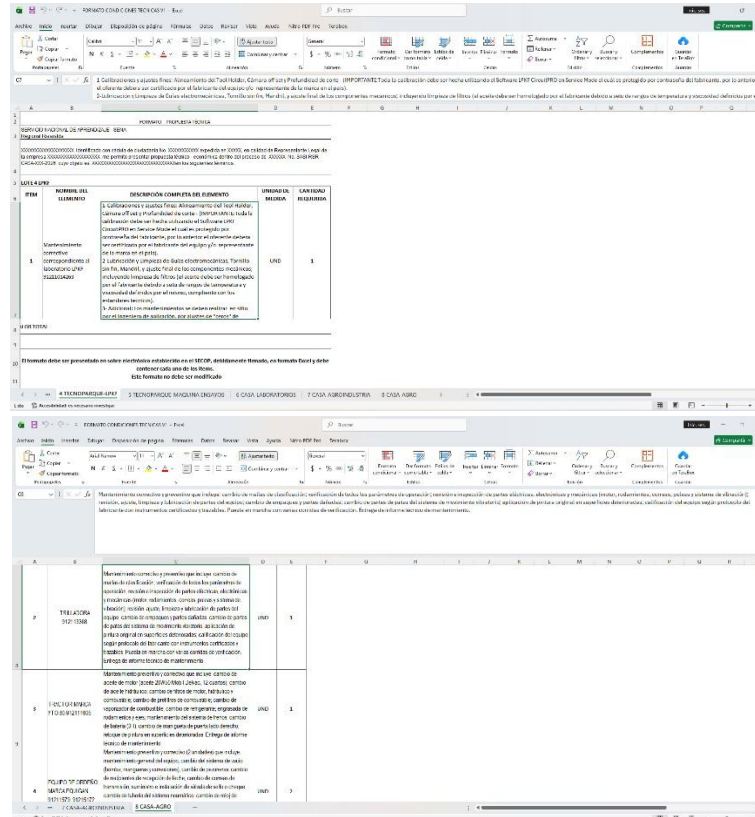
FORMATO COND C ONES TECN CAS V - Excel

Archivo Inicio Insertar Dibujar Disposición de página Fórmulas Datos Revisar Vista Ayuda Nitro PDF Pro Tarjetas

C7 1. Calibraciones y ajustes finos: Alineamiento del Tool Holder, Cámara offset y Profundidad de corte. (IMPORTANTE: Toda la calibración debe ser hecha utilizando el Software LPKF CircuitPRO en Service Mode el cual es protegido por contraseña del fabricante, por lo anterior el oferente deberá ser certificado por el fabricante del equipo y/o representante de la marca en el país). 2. Lubricación y limpieza de Guías electromecánicas, Tornillo sin fin, Mandril, y ajuste final de los componentes mecánicos; incluyendo limpieza de filtros (el aceite debe ser homologado por el fabricante debido a sus rangos de temperatura y viscosidad definidos por el fabricante

FORMATO PROPUESTA TÉCNICA

SERVICIO NACIONAL DE APRENDIZAJE SENA
Regional Risaralda

XXXXXXXXXXXXXXXXX identificado con cédula de ciudadanía No. XXXXXXXXXX expedida en XXXXX, en calidad de Representante Legal de la empresa XXXXXXXXXXXXXXXXXXXX, me permito presentar propuesta técnico - económica dentro del proceso de XXXXXX. No. SMB REF CASA-XXX-2019, cuyo objeto es: XXXXXXXXXXXXXXXXXXXXXXXXXXXX en los siguientes términos:

LOTE 4 LPKF

| ITEM | NOMBRE DEL ELEMENTO | DESCRIPCIÓN COMPLETA DEL ELEMENTO | UNIDAD DE MEDIDA | CANTIDAD REQUERIDA |
|---|---|---|---|---|
| 1 | Mantenimiento correctivo correspondiente al laboratorio LPKF 9120104260 | 1. Calibraciones y ajustes finos: Alineamiento del Tool Holder, Cámara offset y Profundidad de corte. (IMPORTANTE: Toda la calibración debe ser hecha utilizando el Software LPKF CircuitPRO en Service Mode el cual es protegido por contraseña del fabricante, por lo anterior el oferente deberá ser certificado por el fabricante del equipo y/o representante de la marca en el país). 2. Lubricación y limpieza de Guías electromecánicas, Tornillo sin fin, Mandril, y ajuste final de los componentes mecánicos; incluyendo limpieza de filtros (el aceite debe ser homologado por el fabricante debido a sus rangos de temperatura y viscosidad definidos por los estándares técnicos). 3. Adicional a los mantenimientos se deberá realizar: en sitio con el laboratorio de soldadura, por ajuste de "tiempo" de | UND | 1 |

SUBTOTAL

El formato debe ser presentado en sobre electrónico establecido en el SECOP, debidamente firmado, en formato Excel y debe contener cada uno de los ítems.
Este formato no debe ser modificado

4 TECNOPARQUE-LPKF | 5 TECNOPARQUE MAQUINA ENSAYOS | 6 CASA LABORATORIOS | 7 CASA AGROINDUSTRIA | 8 CASA AGRO

Listo Accesibilidad: es necesario investigar

FORMATO CONDICIONES TECNICAS V - Excel

Archivo Inicio Insertar Dibujar Disposición de página Fórmulas Datos Revisar Vista Ayuda Nitro PDF Pro Tarjetas

C8 Mantenimiento correctivo y preventivo que incluye: cambio de mallas de clasificación; verificación de todos los parámetros de operación; revisión e inspección de partes eléctricas, electrónicas y mecánicas (motor, rodamientos, correas, poleas y sistema de vibración); revisión, ajuste, limpieza y lubricación de partes del equipo; cambio de empaques y partes dañadas; cambio de partes de motor del sistema de movimiento vibratorio; aplicación de pintura original en superficies deterioradas; calibración del equipo según protocolo del fabricante con instrumentos certificados y trazables. Puesta en marcha con varias corridas de verificación. Entrega de informe técnico de mantenimiento.

| | | | | |
|---|---|---|---|---|
| 2 | TRILLADORA 912113368 | Mantenimiento correctivo y preventivo que incluye: cambio de mallas de clasificación; verificación de todos los parámetros de operación; revisión e inspección de partes eléctricas, electrónicas y mecánicas (motor, rodamientos, correas, poleas y sistema de vibración); revisión, ajuste, limpieza y lubricación de partes del equipo; cambio de empaques y partes dañadas; cambio de partes de motor del sistema de movimiento vibratorio; aplicación de pintura original en superficies deterioradas; calibración del equipo según protocolo del fabricante con instrumentos certificados y trazables. Puesta en marcha con varias corridas de verificación. Entrega de informe técnico de mantenimiento. | UND | 1 |
| 3 | TRACTOR MANUAL 9120112165 | Mantenimiento preventivo y correctivo que incluye: cambio de aceite de motor (aceite 20W40 Mobil Delvac 12 cuartos); cambio de aceite hidráulico; cambio de filtros de motor, hidráulico y combustible; cambio de prefiltro de combustible; cambio de repuestos de combustible; cambio de refrigerante; engrasada de rodamientos y ejes; mantenimiento del sistema de frenos; cambio de baterías (3 ); cambio de mangueras de parte lado derecho; retoque de pintura en superficies deterioradas. Entrega de informe técnico de mantenimiento. | UND | 1 |
| 4 | EQUIPO DE ORDEÑO MARCA POLIGAN 912115T3 91215122 | Mantenimiento preventivo y correctivo (2 en dobles) que incluye: mantenimiento general del equipo, cambio del sistema de vacío (bombas, mangueras y pezoneras); cambio de pezoneras; cambio de medidores de recepción de leche; cambio de sensores de tanque; de suministro e instalación de unidad de ordeño o equipo; cambio de tubería del sistema neumático; cambio de retiro de | UND | 2 |

7 CASA AGROINDUSTRIA | 8 CASA-AGRO